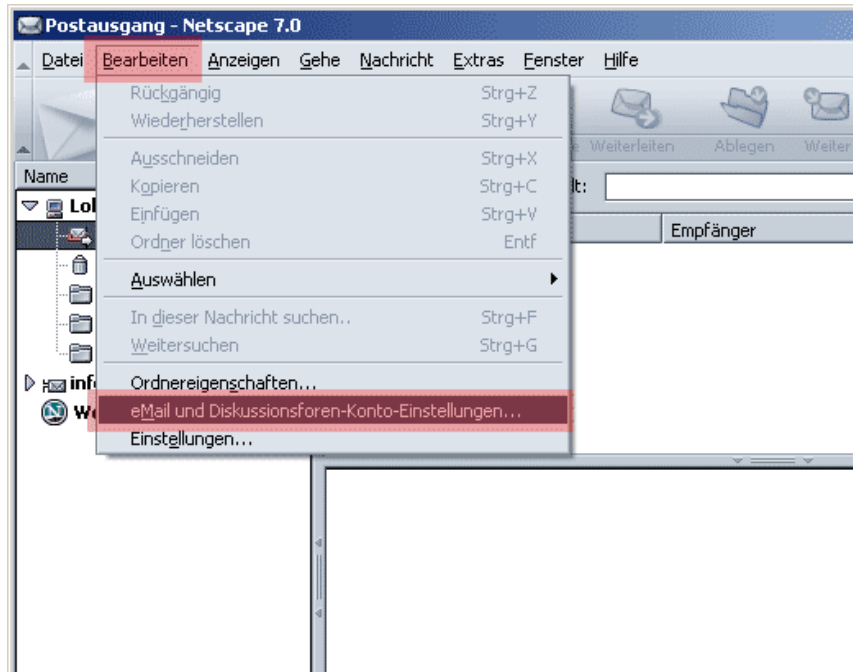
Postausgang - Netscape 7.0

Datei Bearbeiten Anzeigen Gehe Nachricht Extras Fenster Hilfe

Rückgängig Strg+Z
Wiederherstellen Strg+Y
Ausschneiden Strg+X
Kopieren Strg+C
Einfügen Strg+V
Ordner löschen Entf
Auswählen
In dieser Nachricht suchen.. Strg+F
Weitersuchen Strg+G
Ordnereigenschaften...
eMail und Diskussionsforen-Konto-Einstellungen...
Einstellungen...

Weiterleiten Ablegen Weiter

Name
Lol
inf
We
lt:
Empfänger